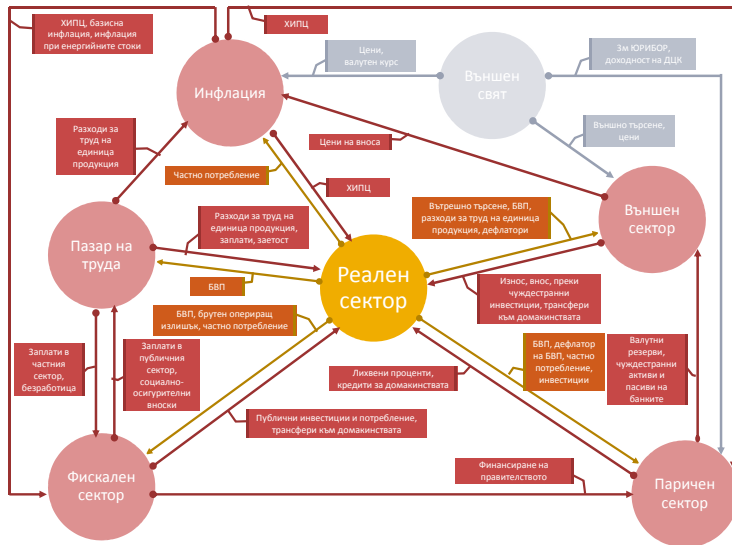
ХИПЦ, базисна инфлация, инфлация при енергийните стоки

ХИПЦ

Инфлация

Цени, валутен курс

Външен свят

3м ЮРИБОР, доходност на ДЦК

Разходи за труд на единица продукция

Цени на вноса

Външно търсене, цени

Частно потребление

ХИПЦ

Вътрешно търсене, БВП, разходи за труд на единица продукция, дефлатори

Външен сектор

Пазар на труда

Разходи за труд на единица продукция, заплати, заетост

Реален сектор

БВП

Износ, внос, преки чуждестранни инвестиции, трансфери към домакинствата

БВП, брутен опериращ излишък, частно потребление

БВП, дефлатор на БВП, частно потребление, инвестиции

Заплати в частния сектор, безработица

Заплати в публичния сектор, социално-осигурителни вноски

Лихвени проценти, кредити за домакинствата

Валутни резерви, чуждестранни активи и пасиви на банките

Публични инвестиции и потребление, трансфери към домакинствата

Финансиране на правителството

Фискален сектор

Паричен сектор